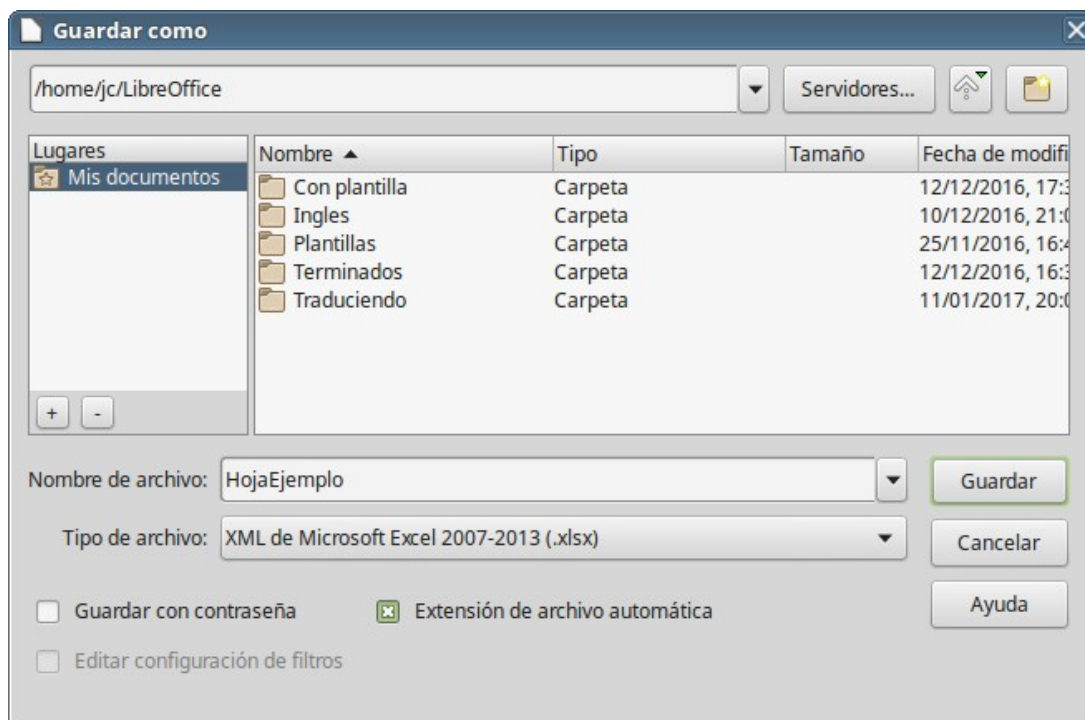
Guardar como

/home/jc/LibreOffice

Servidores...

| Lugares |
|---|
| Mis documentos |

| Nombre ▲ | Tipo | Tamaño | Fecha de modifi |
|---|---|---|---|
| Con plantilla | Carpeta | | 12/12/2016, 17:3 |
| Ingles | Carpeta | | 10/12/2016, 21:0 |
| Plantillas | Carpeta | | 25/11/2016, 16:4 |
| Terminados | Carpeta | | 12/12/2016, 16:3 |
| Traduciendo | Carpeta | | 11/01/2017, 20:0 |

+ -

Nombre de archivo: HojaEjemplo

Guardar

Tipo de archivo: XML de Microsoft Excel 2007-2013 (.xlsx)

Cancelar

Guardar con contraseña

Extensión de archivo automática

Ayuda

Editar configuración de filtros